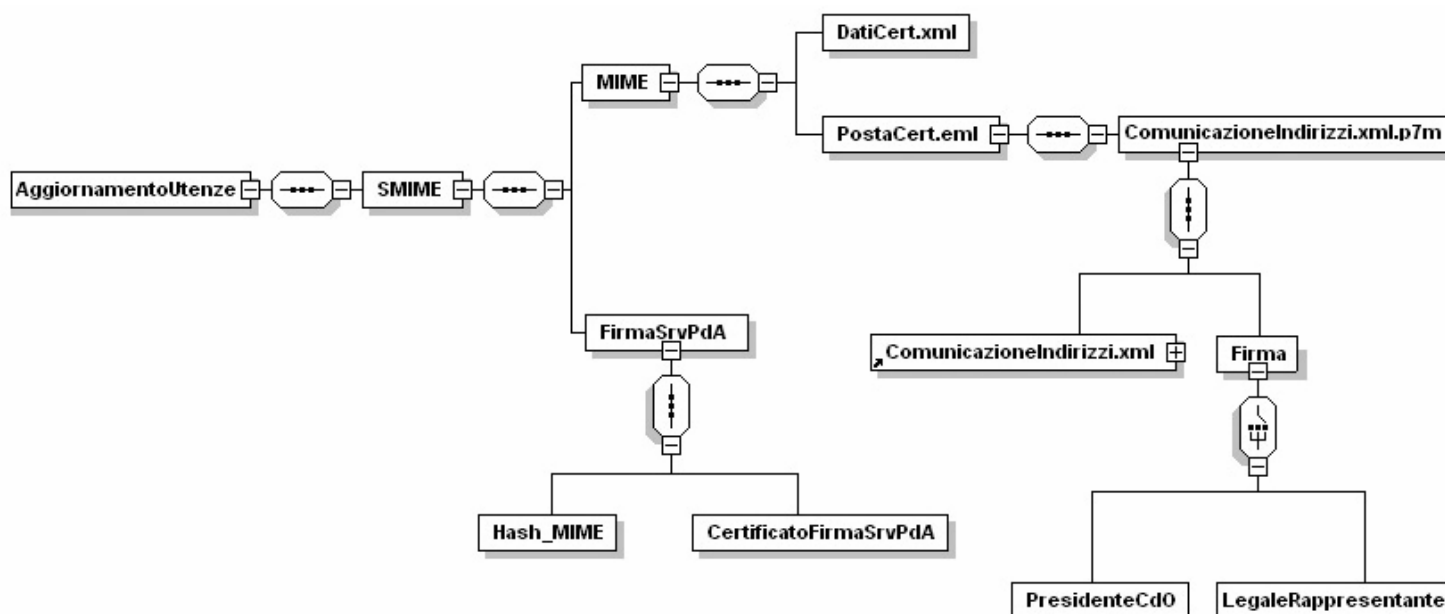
DatiCert.xml

MIME

PostaCert.eml

ComunicazioneIndirizzi.xml.p7m

AggiornamentoUtenze

SMIME

FirmaSrvPdA

ComunicazioneIndirizzi.xml

Firma

Hash_MIME

CertificatoFirmaSrvPdA

PresidenteCdO

LegaleRappresentante